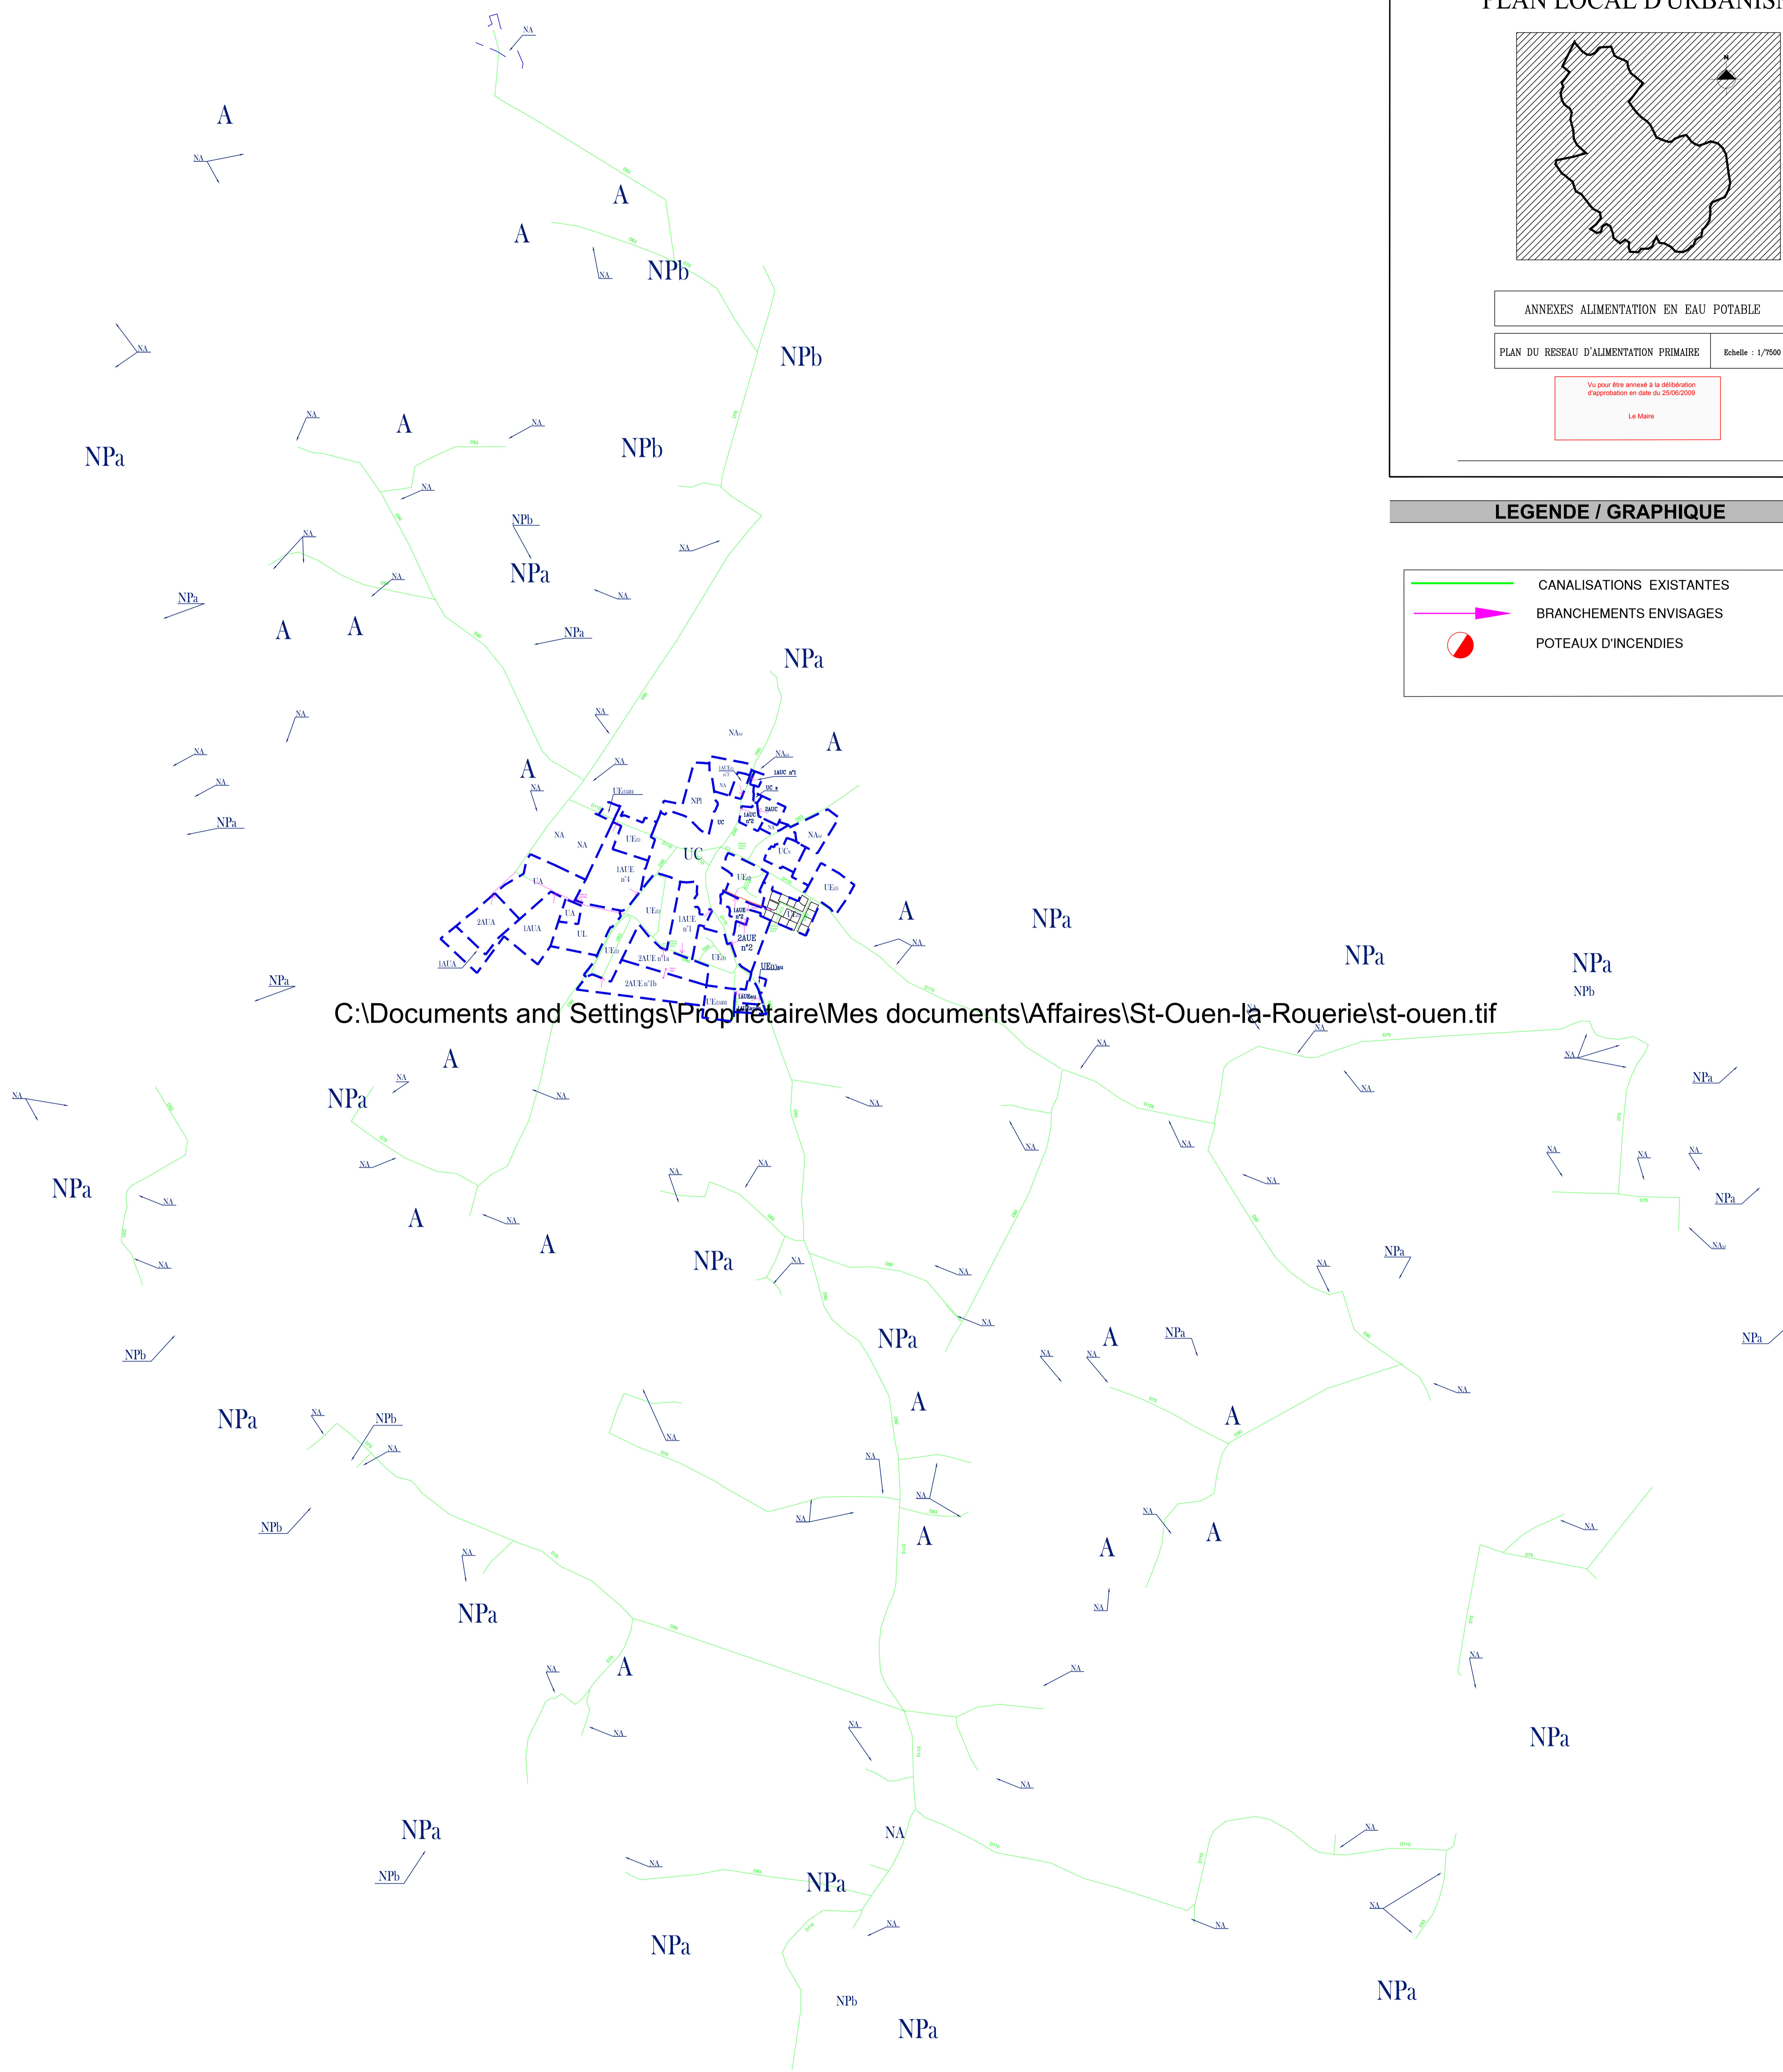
PLAN LOCAL D'URBANIS

ANNEXES ALIMENTATION EN EAU POTABLE

PLAN DU RESEAU D'ALIMENTATION PRIMAIRE

Echelle : 1/7500

Vu pour être annexé à la délibération d'approbation en date du 25/06/2009

Le Maire

LEGENDE / GRAPHIQUE

CANALISATIONS EXISTANTES

BRANCHEMENTS ENVISAGES

POTEAUX D'INCENDIES

A
A
A
NPb
NPb
NPa
A
NPb
NPb
NPa
NPa
A
A
NPa
NPa
A
A
UC
A
NPa
NPa
NPa
NPa
NPb
C:\Documents and Settings\Propriétaire\Mes documents\Affaires\St-Ouen-la-Rouerie\st-ouen.tif
A
NPa
NPa
A
A
NPa
NPa
NPa
A
NPa
A
NPb
NPb
NPa
A
A
A
A
A
NPa
A
NPa
NPa
NA
NPb
NPa
NPa
NPb
NPa
NPa